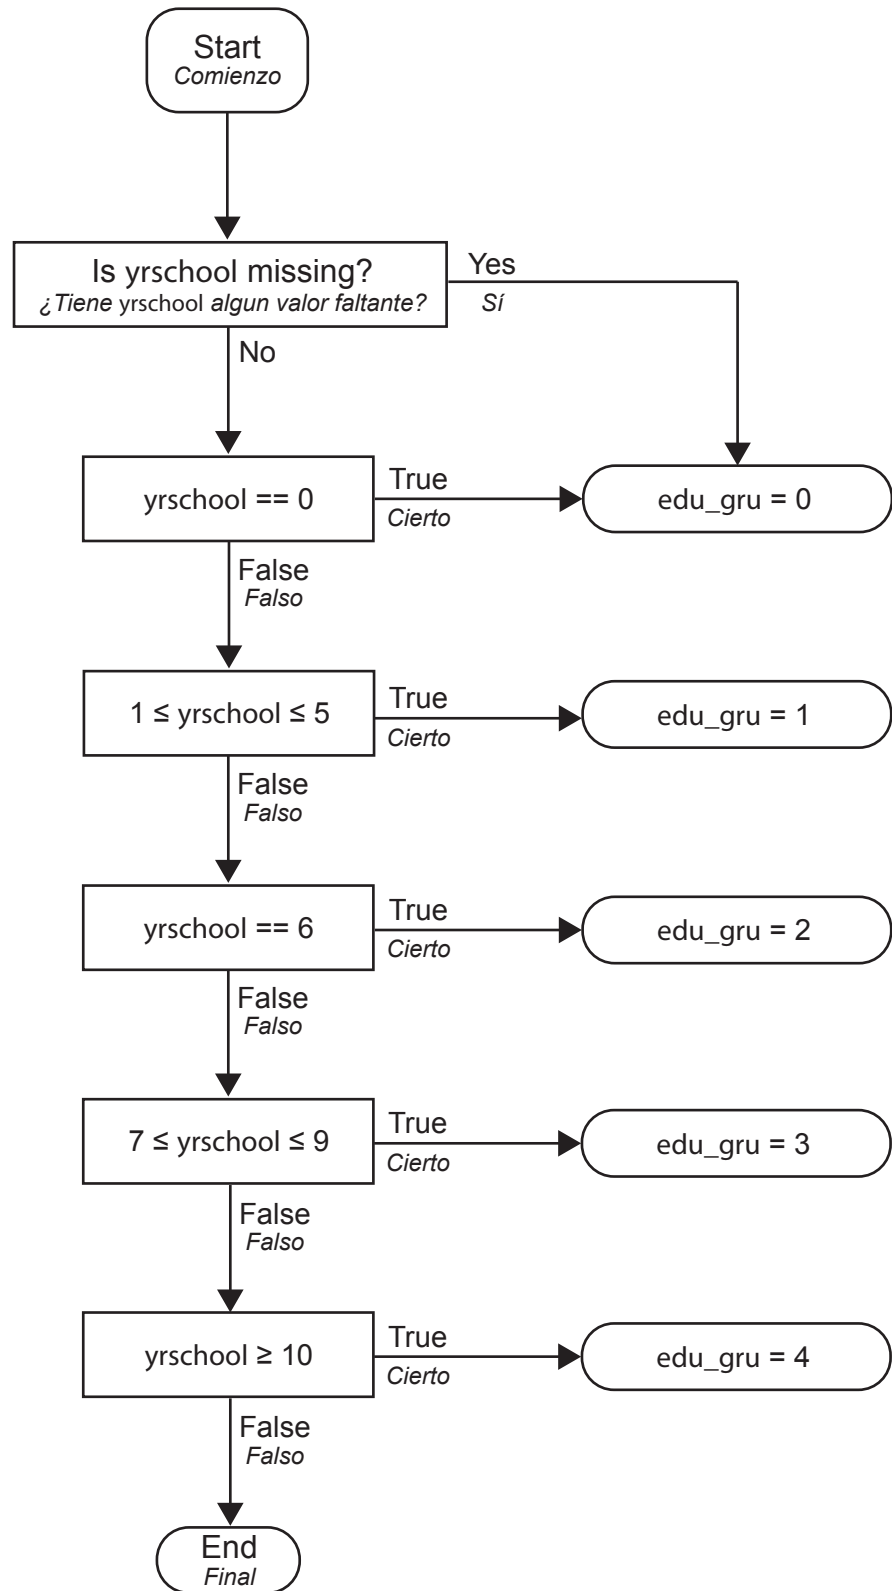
Start
Comienzo

Is yrschool missing?
¿Tiene yrschool algun valor faltante?

Yes
Sí

No

yrschool == 0

True
Cierto

edu_gru = 0

False
Falso

1 ≤ yrschool ≤ 5

True
Cierto

edu_gru = 1

False
Falso

yrschool == 6

True
Cierto

edu_gru = 2

False
Falso

7 ≤ yrschool ≤ 9

True
Cierto

edu_gru = 3

False
Falso

yrschool ≥ 10

True
Cierto

edu_gru = 4

False
Falso

End
Final